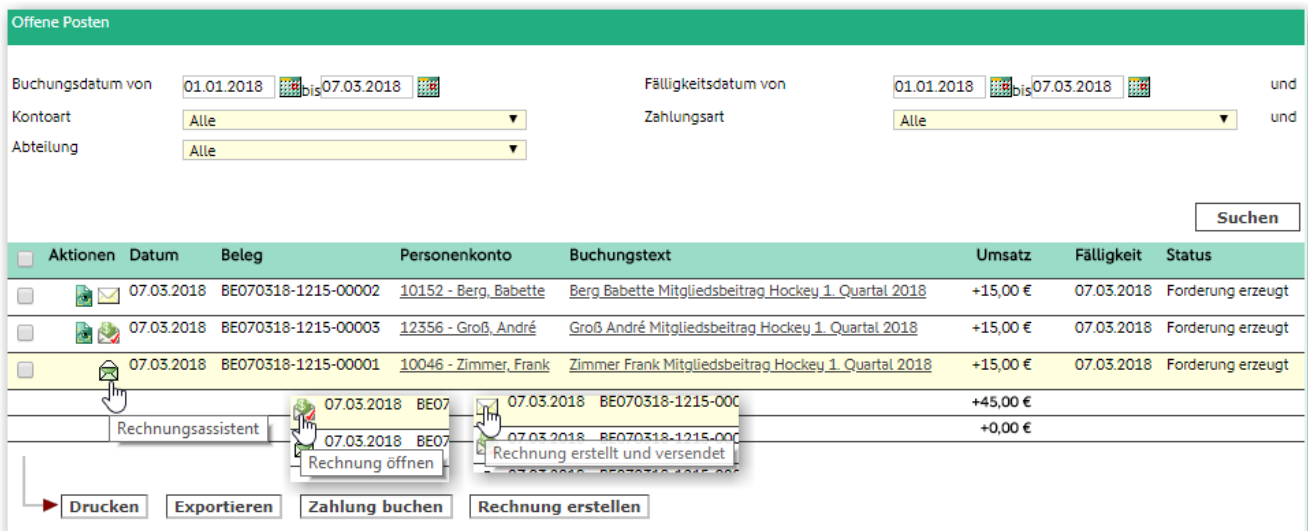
Offene Posten

Buchungsdatum von 01.01.2018 bis 07.03.2018

Fälligkeitsdatum von 01.01.2018 bis 07.03.2018 und

Kontoart Alle

Zahlungsart Alle und

Abteilung Alle

Suchen

| | Aktionen | Datum | Beleg | Personenkonto | Buchungstext | Umsatz | Fälligkeit | Status |
|---|---|---|---|---|---|---|---|---|
| | | 07.03.2018 | BE070318-1215-00002 | 10152 - Berg, Babette | Berg Babette Mitgliedsbeitrag Hockey 1. Quartal 2018 | +15,00 € | 07.03.2018 | Forderung erzeugt |
| | | 07.03.2018 | BE070318-1215-00003 | 12356 - Groß, André | Groß André Mitgliedsbeitrag Hockey 1. Quartal 2018 | +15,00 € | 07.03.2018 | Forderung erzeugt |
| | | 07.03.2018 | BE070318-1215-00001 | 10046 - Zimmer, Frank | Zimmer Frank Mitgliedsbeitrag Hockey 1. Quartal 2018 | +15,00 € | 07.03.2018 | Forderung erzeugt |
| | | | | | | +45,00 € | | |
| | | | | | | +0,00 € | | |

Rechnungsassistent

07.03.2018 BE07
07.03.2018 BE07
Rechnung öffnen

07.03.2018 BE070318-1215-000
07.03.2018 BE070318-1215-000
Rechnung erstellt und versendet

Drucken Exportieren Zahlung buchen Rechnung erstellen